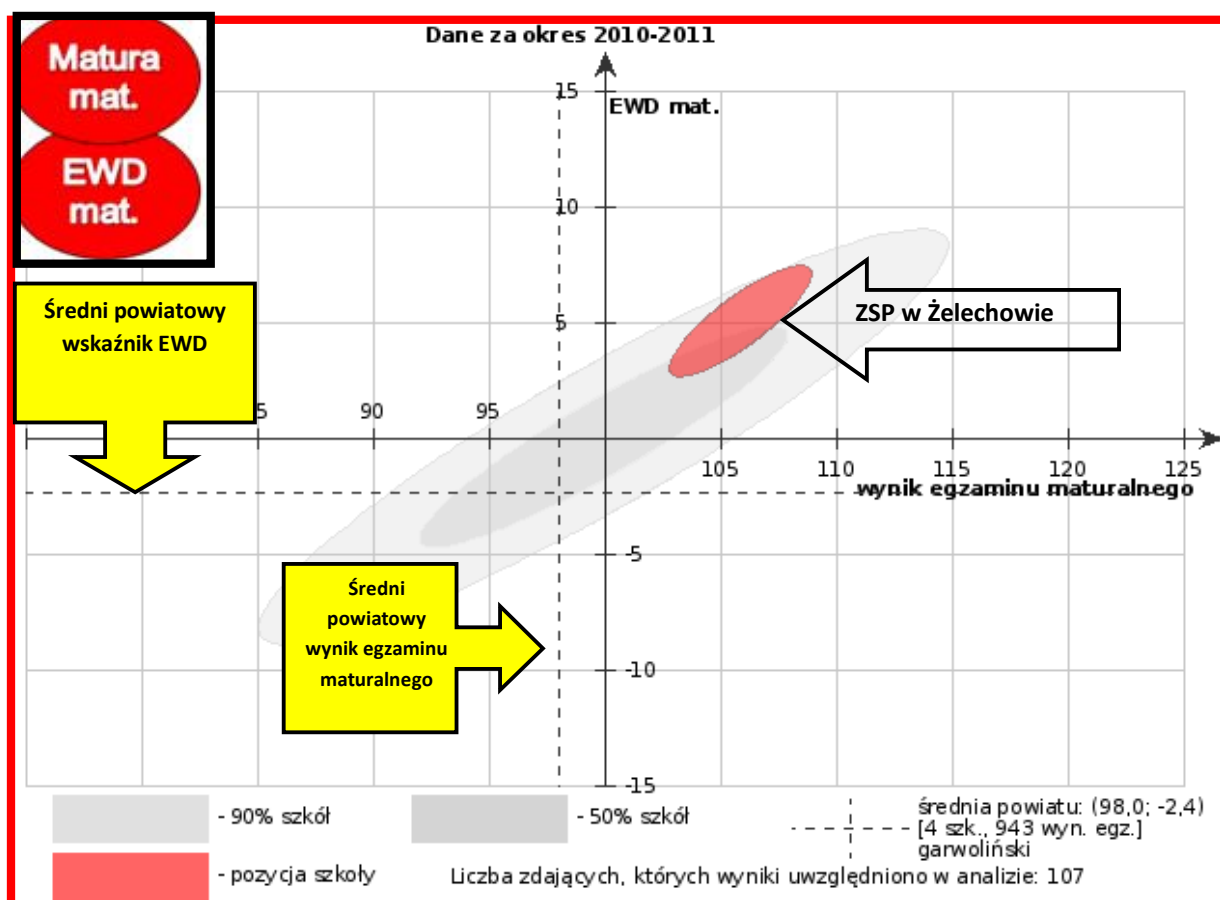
Matura mat.

EWD mat.

Dane za okres 2010-2011

EWD mat.

15

10

5

-5

-10

-15

Średni powiatowy wskaźnik EWD

ZSP w Żelechowie

5 90 95

105 110 115 120 125

wynik egzaminu maturalnego

Średni powiatowy wynik egzaminu maturalnego

- 90% szkół

- 50% szkół

średnia powiatu: (98,0; -2,4)
[4 szk., 943 wyn. egz.]
garwoliński

- pozycja szkoły

Liczba zdających, których wyniki uwzględniono w analizie: 107